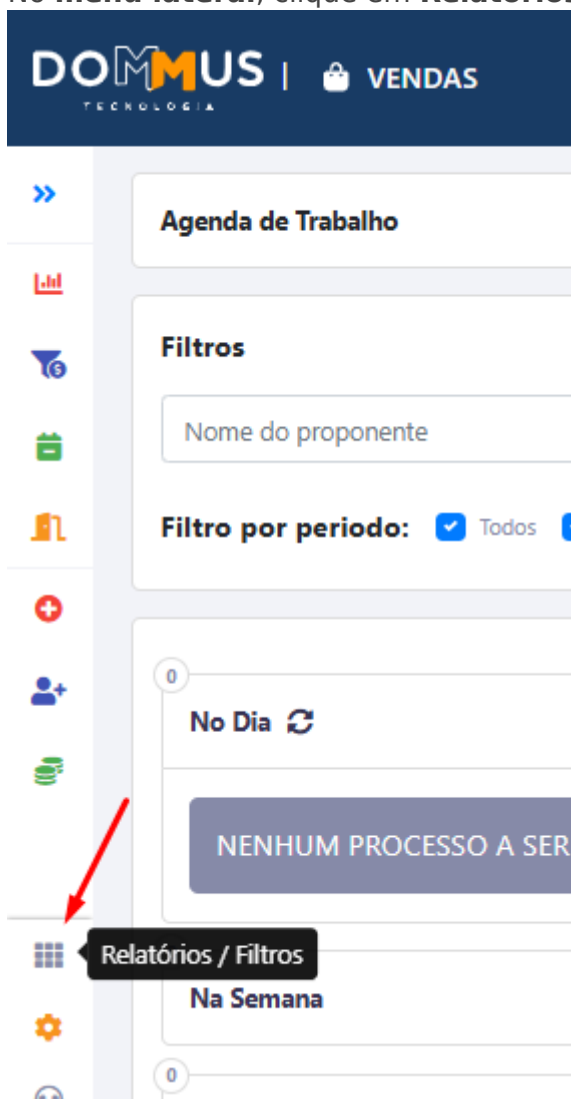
No menu lateral, clique em Relatórios

DOMMUS | VENDAS
TECNOLOGIA

Agenda de Trabalho

Filtros

Nome do proponente

Filtro por periodo: Todos

0

No Dia

NENHUM PROCESSO A SER

Relatórios / Filtros

Na Semana

0